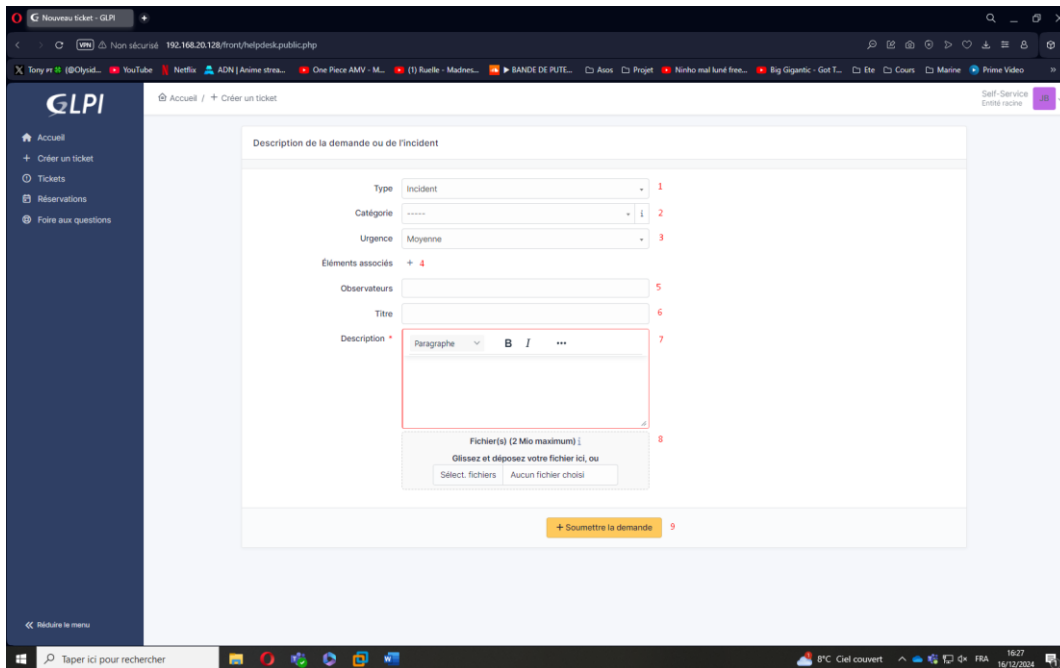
Nouveau ticket - GLPI

VPN Non sécurisé 192.168.20.128/front/helpdesk.public.php

Tony FT (@Olysid... YouTube Netflix ADN | Anime strea... One Piece AMV - M... (1) Ruelle - Madnes... ▶ BANDE DE PUTE... Asos Projet Ninho mal luné free... Big Gigantic - Got T... Ete Cours Marine Prime Video

GLPI

Accueil
+ Créer un ticket
Tickets
Réservations
Foire aux questions

Accueil / + Créer un ticket

Self-Service
Entité racine
JB

Description de la demande ou de l'incident

Type Incident 1
Catégorie ----- i 2
Urgence Moyenne 3
Éléments associés + 4
Observateurs 5
Titre 6
Description * Paragraphe B I ••• 7
Fichier(s) (2 Mio maximum) i 8
Glissez et déposez votre fichier ici, ou
Sélect. fichiers Aucun fichier choisi

+ Soumettre la demande 9

Réduire le menu

Taper ici pour rechercher

8°C Ciel couvert FRA 16:27 16/12/2024